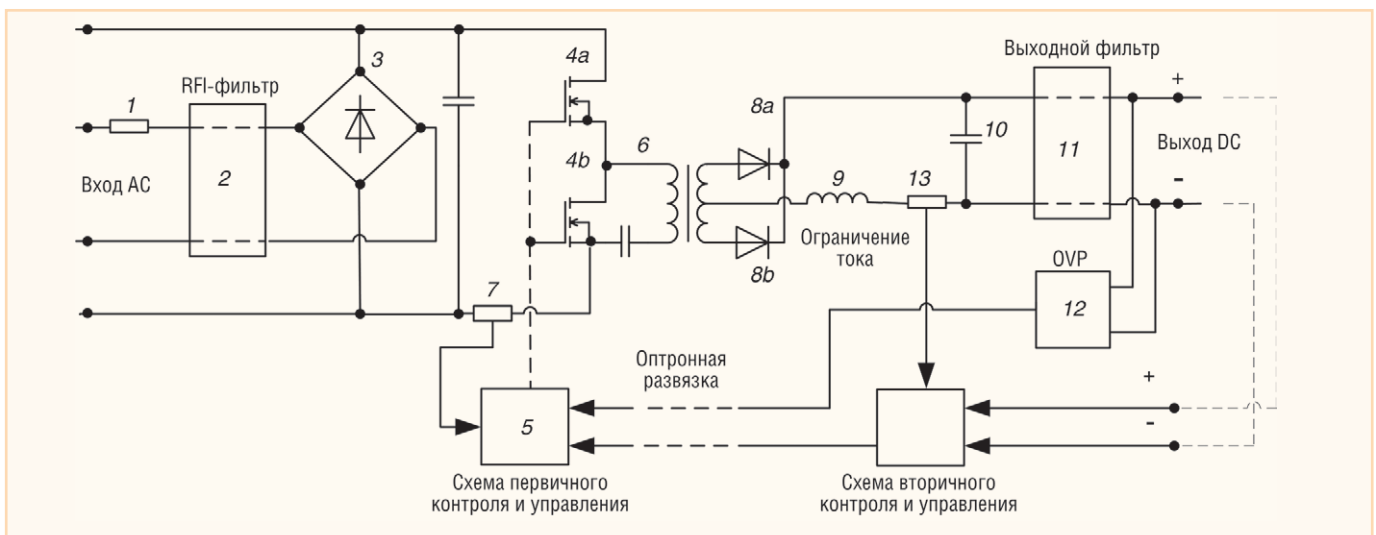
3
4a
RFI-фильтр
1
8a
Выходной фильтр
+
10
Выход DC
11
2
Вход AC
4b
6
9
13
-
8b
Ограничение тока
OVP
7
12
Оптронная развязка
+
5
-
Схема первичного контроля и управления
Схема вторичного контроля и управления